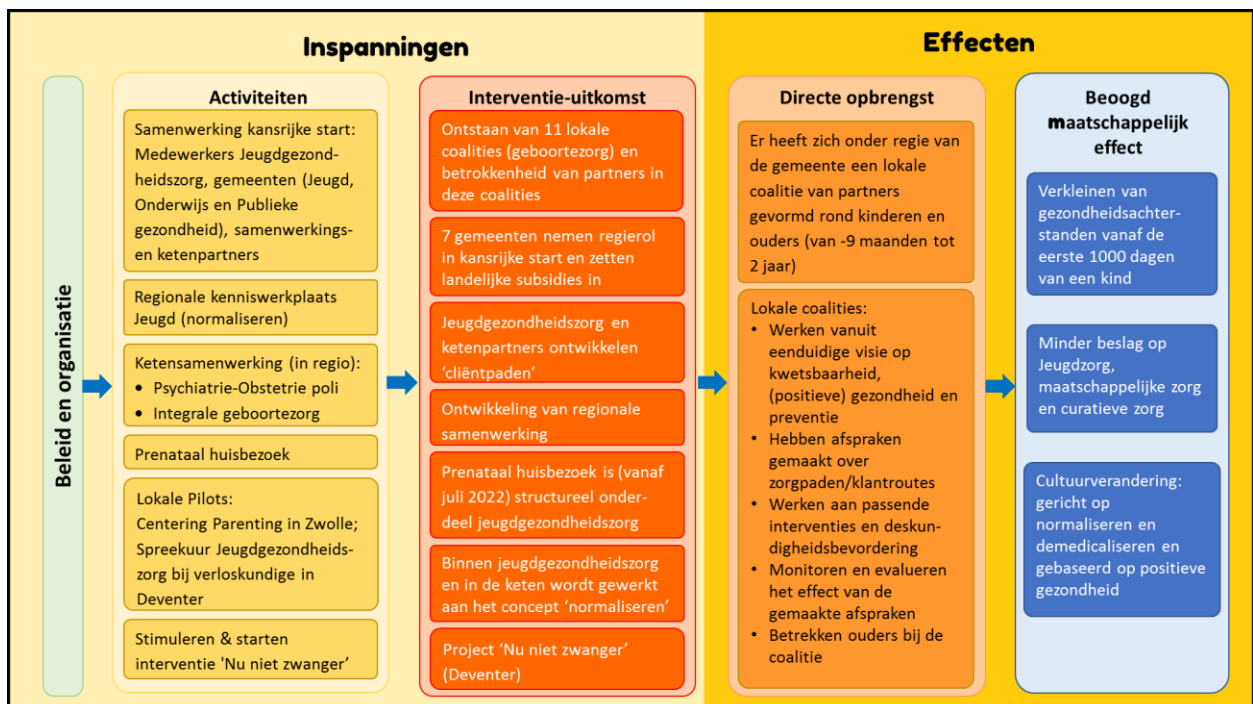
Inspanningen

Effecten

Beleid en organisatie

Activiteiten

Samenwerking kansrijke start: Medewerkers Jeugdgezondheidszorg, gemeenten (Jeugd, Onderwijs en Publieke gezondheid), samenwerkings- en ketenpartners

Regionale kenniswerkplaats Jeugd (normaliseren)

Ketensamenwerking (in regio):
• Psychiatrie-Obstetrie poli
• Integrale geboortezorg

Prenataal huisbezoek

Lokale Pilots:
Centering Parenting in Zwolle; Spreekuur Jeugdgezondheidszorg bij verloskundige in Deventer

Stimuleren & starten interventie 'Nu niet zwanger'

Interventie-uitkomst

Ontstaan van 11 lokale coalities (geboortezorg) en betrokkenheid van partners in deze coalities

7 gemeenten nemen regierol in kansrijke start en zetten landelijke subsidies in

Jeugdgezondheidszorg en ketenpartners ontwikkelen 'cliëntpaden'

Ontwikkeling van regionale samenwerking

Prenataal huisbezoek is (vanaf juli 2022) structureel onderdeel jeugdgezondheidszorg

Binnen jeugdgezondheidszorg en in de keten wordt gewerkt aan het concept 'normaliseren'

Project 'Nu niet zwanger' (Deventer)

Directe opbrengst

Er heeft zich onder regie van de gemeente een lokale coalitie van partners gevormd rond kinderen en ouders (van -9 maanden tot 2 jaar)

Lokale coalities:
• Werken vanuit eenduidige visie op kwetsbaarheid, (positieve) gezondheid en preventie
• Hebben afspraken gemaakt over zorgpaden/klantroutes
• Werken aan passende interventies en deskundigheidsbevordering
• Monitoren en evalueren het effect van de gemaakte afspraken
• Betrekken ouders bij de coalitie

Beoogd maatschappelijk effect

Verkleinen van gezondheidsachterstanden vanaf de eerste 1000 dagen van een kind

Minder beslag op Jeugdzorg, maatschappelijke zorg en curatieve zorg

Cultuurverandering: gericht op normaliseren en demedicaliseren en gebaseerd op positieve gezondheid